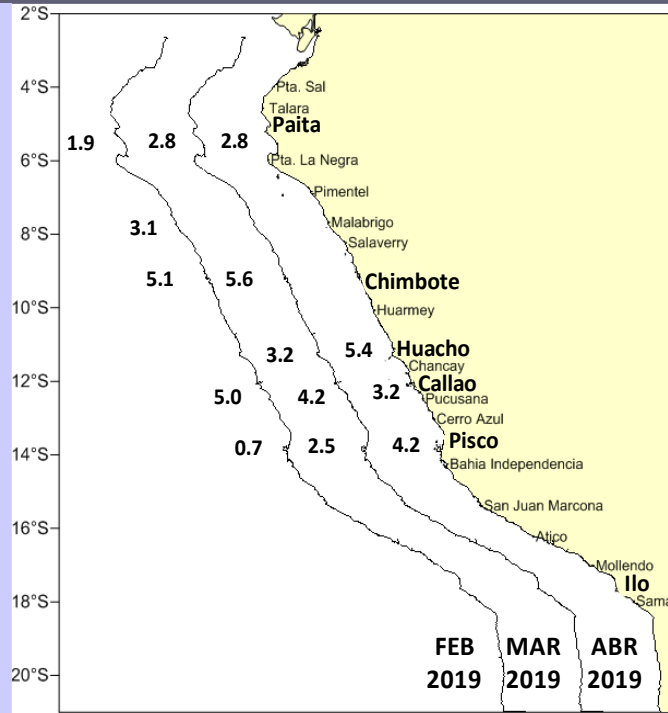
2°S
4°S
6°S
8°S
10°S
12°S
14°S
16°S
18°S
20°S

Pta. Sal
Talara
Paita
Pta. La Negra
Pimentel
Malabrigo
Salaverry
Chimbote
Huarmey
Huacho
Chancay
Callao
Pucusana
Cerro Azul
Pisco
Bahia Independencia
San Juan Marcona
Atico
Mollendo
Ilo
Sama

1.9
2.8
2.8
3.1
5.1
5.6
3.2
5.4
5.0
4.2
3.2
0.7
2.5
4.2

FEB 2019
MAR 2019
ABR 2019